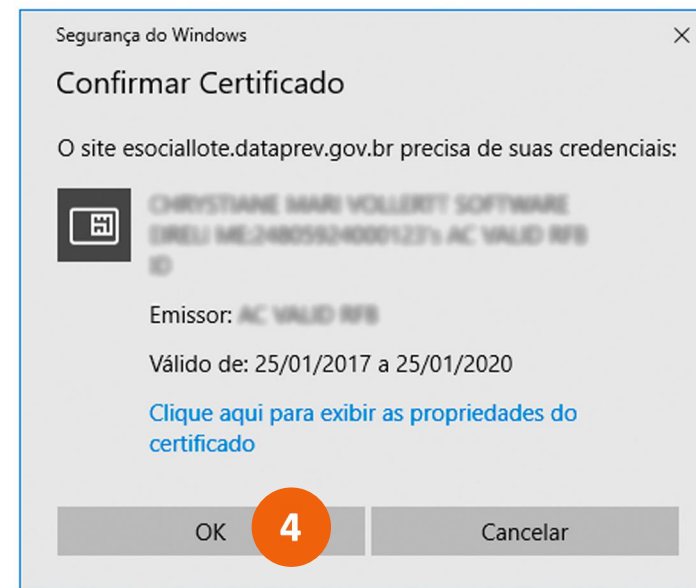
Segurança do Windows

×

Confirmar Certificado

O site esociallote.dataprev.gov.br precisa de suas credenciais:

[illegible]

Emissor: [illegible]

Válido de: 25/01/2017 a 25/01/2020

Clique aqui para exibir as propriedades do certificado

OK

4

Cancelar